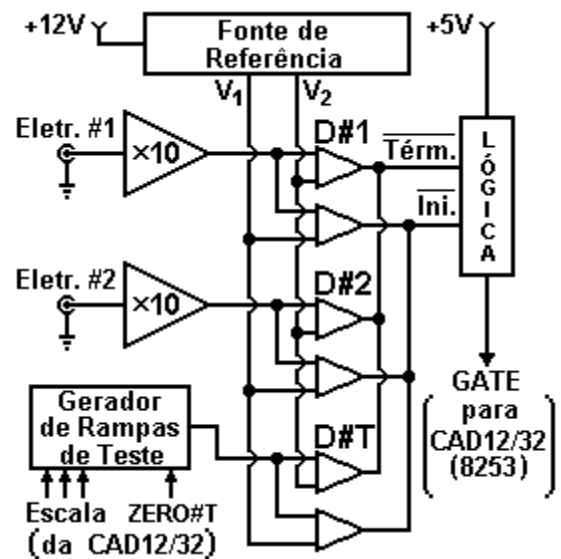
+12V

Fonte de Referência

+5V

$V_1$

$V_2$

Eletr. #1

×10

D#1

$\overline{\text{Térm.}}$

$\overline{\text{Ini.}}$

L
Ó
G
I
C
A

Eletr. #2

×10

D#2

GATE para CAD12/32 (8253)

Gerador de Rampas de Teste

D#T

Escala

ZERO#T

(da CAD12/32)